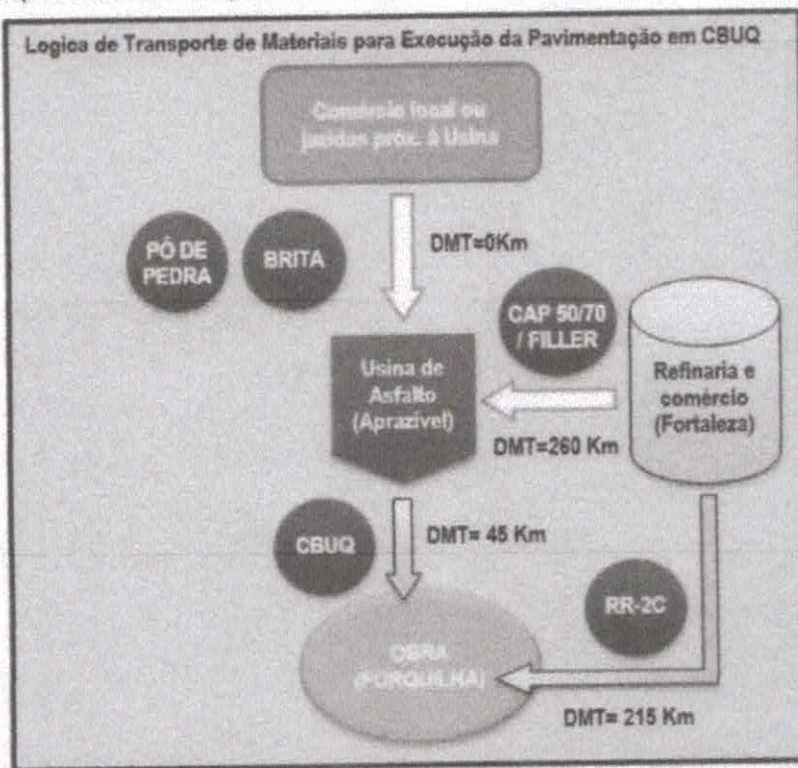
Logica de Transporte de Materiais para Execução da Pavimentação em CBUQ

Comercio local ou jazidas prox. à Usina

DMT=0Km

PÓ DE PEDRA

BRITA

CAP 50/70 / FILLER

Usina de Asfalto (Aprazível)

Refinaria e comércio (Fortaleza)

DMT=260 Km

CBUQ

DMT= 45 Km

RR-2C

OBRA (FORQUILHA)

DMT= 215 Km